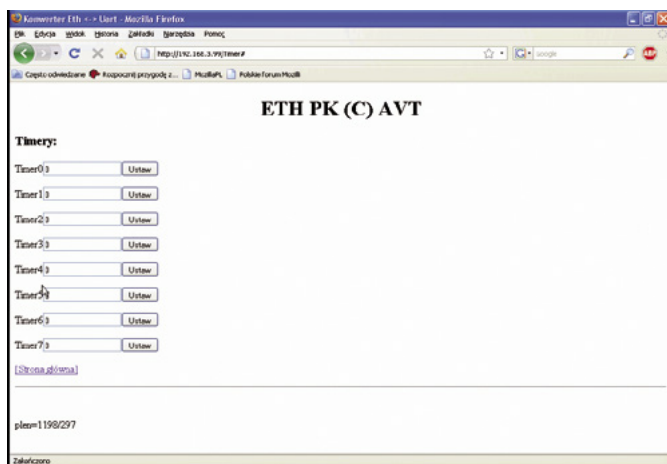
Konwerter Eth <-> Uart - Mozilla Firefox

Plik Edycja Widok Historia Zakładki Narzędzia Pomoc

http://192.168.3.99/timer#

Google

Często odwiedzane Rozpocznij przygodę z... MozillaPL Polskie Forum Mozilli

ETH PK (C) AVT

Timery:

Timer0 3 Ustaw

Timer1 3 Ustaw

Timer2 3 Ustaw

Timer3 3 Ustaw

Timer4 3 Ustaw

Timer5 3 Ustaw

Timer6 3 Ustaw

Timer7 3 Ustaw

[Strona główna]

plen=1198/297

Zakończono